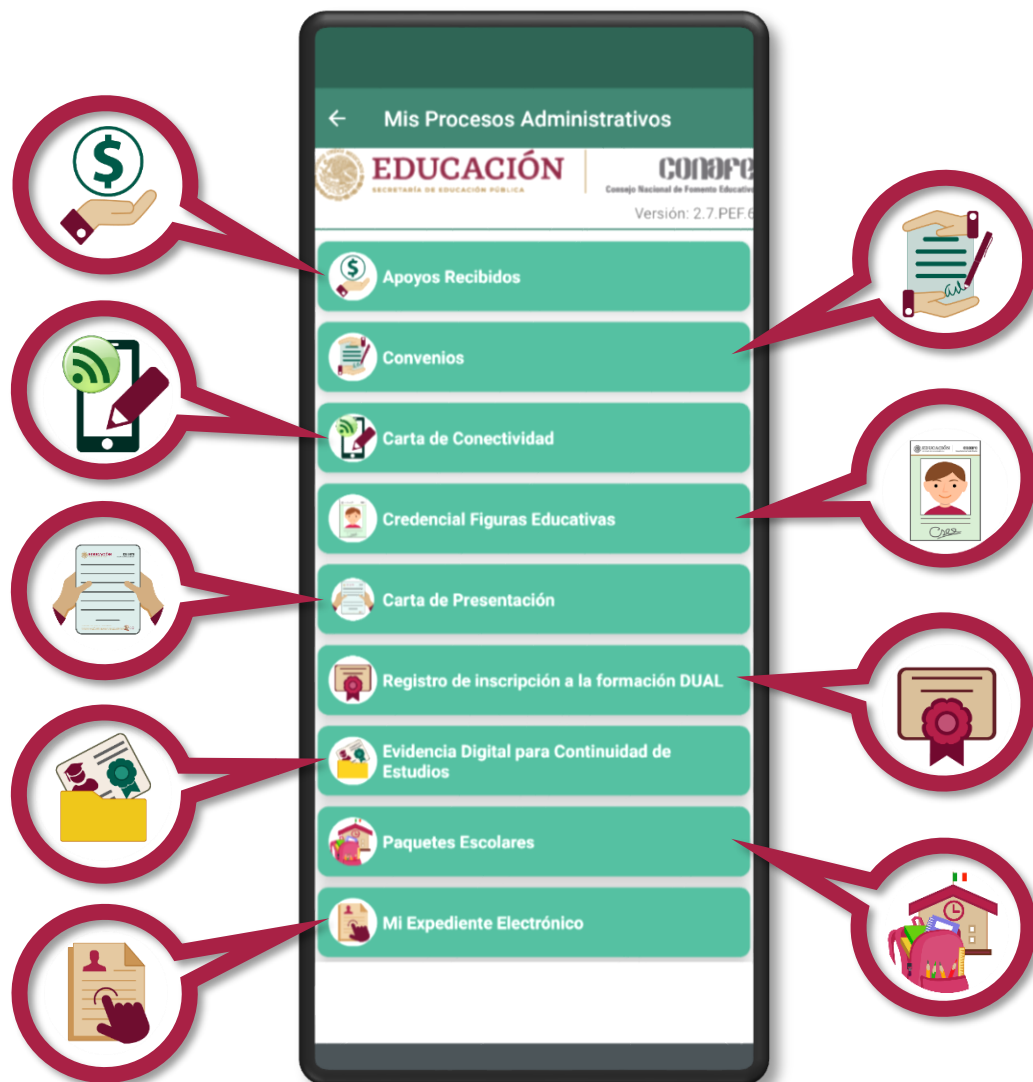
← Mis Procesos Administrativos

EDUCACIÓN
SECRETARÍA DE EDUCACIÓN PÚBLICA

CONAFE
Consejo Nacional de Fomento Educativ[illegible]

Versión: 2.7.PEF.6

Apoyos Recibidos

Convenios

Carta de Conectividad

Credencial Figuras Educativas

Carta de Presentación

Registro de inscripción a la formación DUAL

Evidencia Digital para Continuidad de Estudios

Paquetes Escolares

Mi Expediente Electrónico